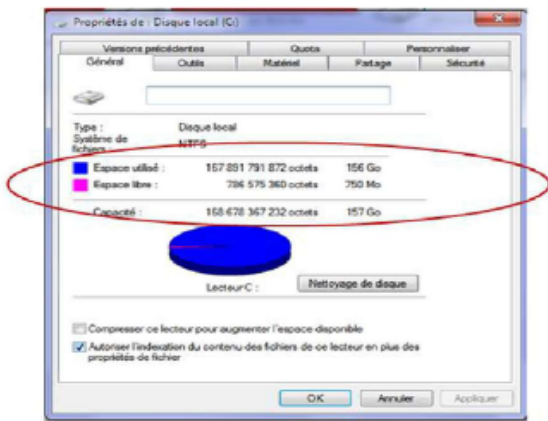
Propriétés de : Disque local (C:)

Versions précédentes
Quota
Personnaliser
Général
Outils
Matériel
Partage
Sécurité

Type :
Disque local
Système de fichiers :
NTFS

Espace utilisé :
157 891 791 872 octets
156 Go
Espace libre :
786 575 360 octets
750 Mo

Capacité :
158 678 367 232 octets
157 Go

Lecteur C :
Nettoyage de disque

Compresser ce lecteur pour augmenter l'espace disponible
Autoriser l'indexation du contenu des fichiers de ce lecteur en plus des propriétés de fichier

OK
Annuler
Appliquer